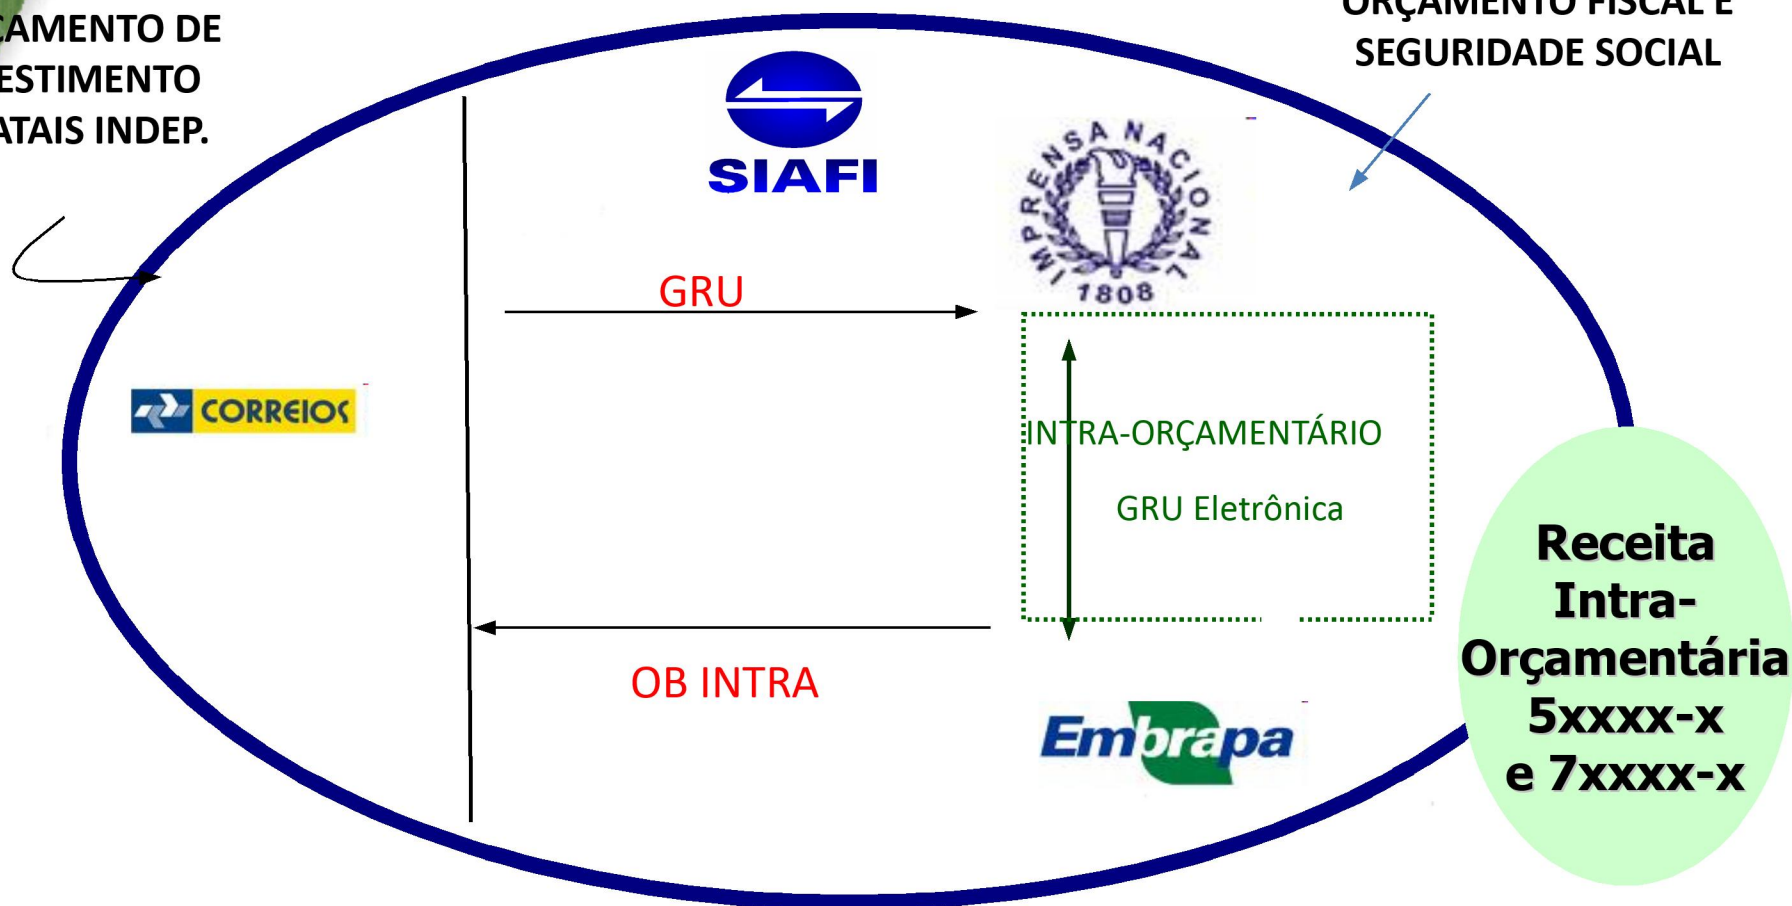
ÇAMENTO DE
ESTIMENTO
ATAIS INDEP.

ORÇAMENTO FISCAL E
SEGURIDADE SOCIAL

SIAFI

IMPRENSA NACIONAL
1808

GRU

CORREIOS

INTRA-ORÇAMENTÁRIO

GRU Eletrônica

OB INTRA

Embrapa

Receita
Intra-
Orçamentária
5xxxx-x
e 7xxxx-x